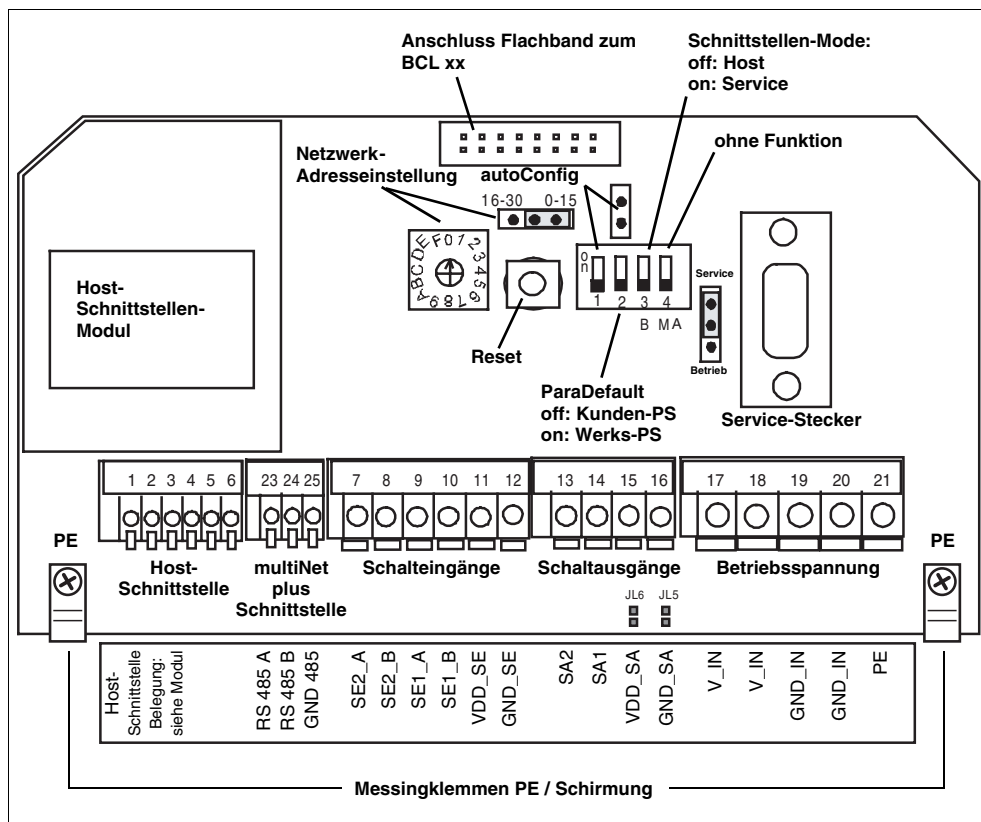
Anschluss Flachband zum BCL xx

Schnittstellen-Mode:
off: Host
on: Service

ohne Funktion

Netzwerk-Adresseinstellung

autoConfig

16-30 0-15

0 1 2 3 4 5 6 7 8 9 A B C D E F

on

1 2 3 4

B M A

Service

Betrieb

Host-Schnittstellen-Modul

Reset

ParaDefault
off: Kunden-PS
on: Werks-PS

Service-Stecker

1 2 3 4 5 6 | 23 24 25 | 7 8 9 10 11 12 | 13 14 15 16 | 17 18 19 20 21

PE

PE

Host-Schnittstelle

multiNet plus Schnittstelle

Schalteingänge

Schaltausgänge

Betriebsspannung

JL6 JL5

Host-Schnittstelle Belegung: siehe Modul

RS 485 A
RS 485 B
GND 485

SE2_A
SE2_B
SE1_A
SE1_B
VDD_SE
GND_SE

SA2
SA1
VDD_SA
GND_SA

V_IN
V_IN
GND_IN
GND_IN
PE

Messingklemmen PE / Schirmung